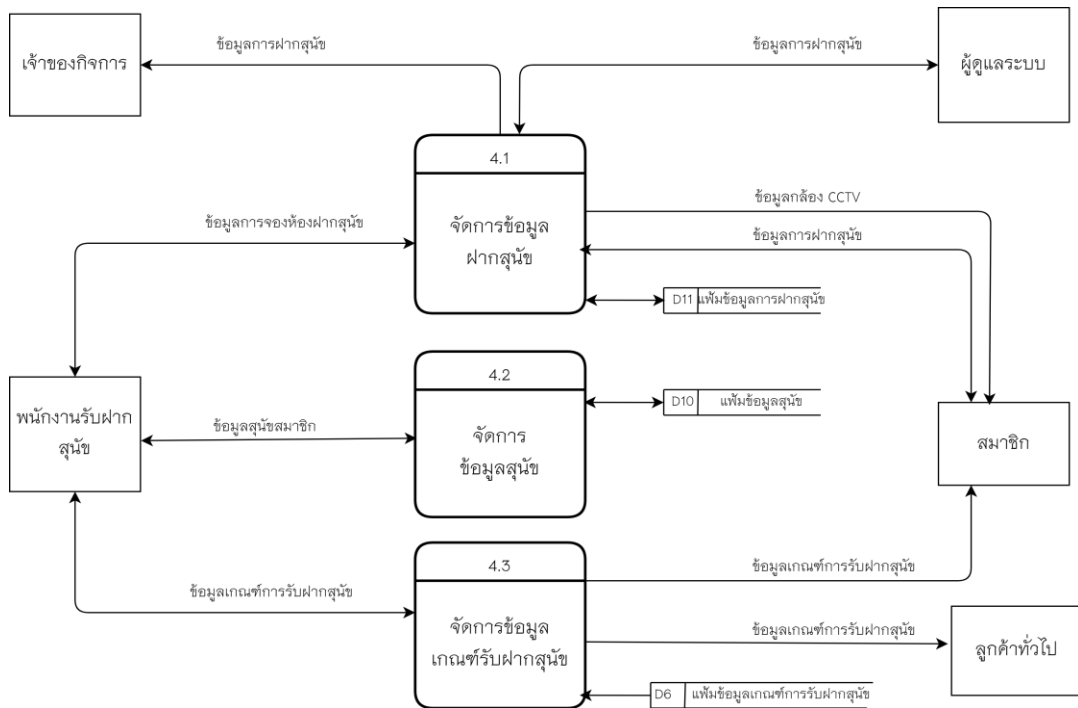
เจ้าของกิจการ

ข้อมูลการฝากสุนัข

ข้อมูลการฝากสุนัข

ผู้ดูแลระบบ

4.1

จัดการข้อมูล ฝากสุนัข

ข้อมูลการจองห้องฝากสุนัข

ข้อมูลกล้อง CCTV

ข้อมูลการฝากสุนัข

D11 แฟ้มข้อมูลการฝากสุนัข

4.2

จัดการ ข้อมูลสุนัข

D10 แฟ้มข้อมูลสุนัข

พนักงานรับฝาก สุนัข

ข้อมูลสุนัขสมาชิก

สมาชิก

4.3

จัดการข้อมูล เกณฑ์รับฝากสุนัข

ข้อมูลเกณฑ์การรับฝากสุนัข

ข้อมูลเกณฑ์การรับฝากสุนัข

ข้อมูลเกณฑ์การรับฝากสุนัข

ลูกค้าทั่วไป

D6 แฟ้มข้อมูลเกณฑ์การรับฝากสุนัข